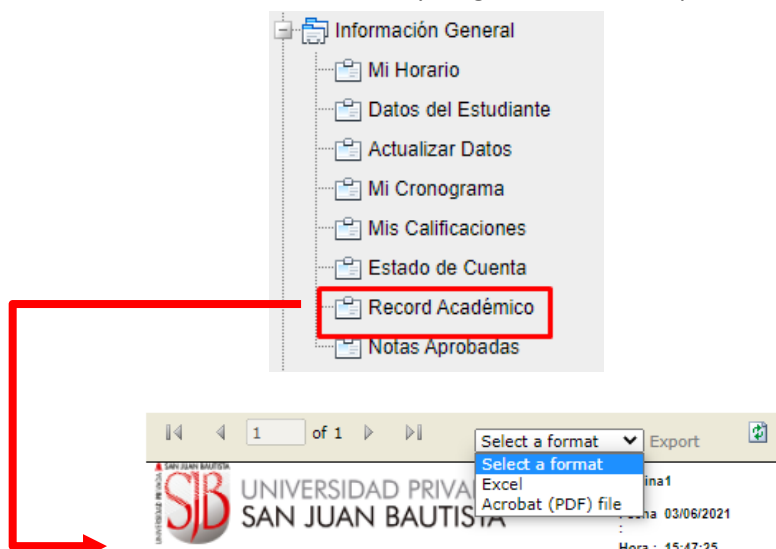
Información General
Mi Horario
Datos del Estudiante
Actualizar Datos
Mi Cronograma
Mis Calificaciones
Estado de Cuenta
Record Académico
Notas Aprobadas

1 of 1
Select a format
Export
Select a format
Excel
Acrobat (PDF) file

SAN JUAN BAUTISTA
UNIVERSIDAD PRIVADA
SJB
UNIVERSIDAD PRIVA
SAN JUAN BAUTISTA
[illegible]ina1
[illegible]cha 03/06/2021
:
Hora : 15:47:25